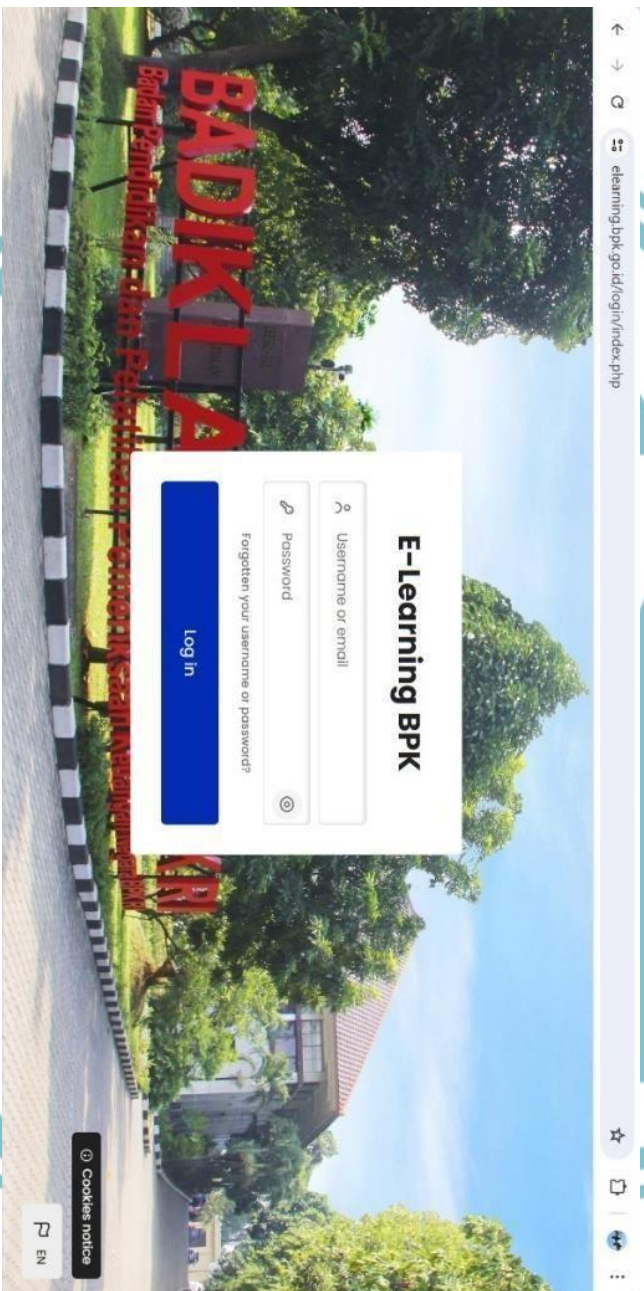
elearning.bpk.go.id/login/index.php

BADIKLA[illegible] RI

Badan Pendidikan dan Pelatihan Pemeriksaan Keuangan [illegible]

E-Learning BPK

Username or email

Password

Forgotten your username or password?

Log in

Cookies notice

EN